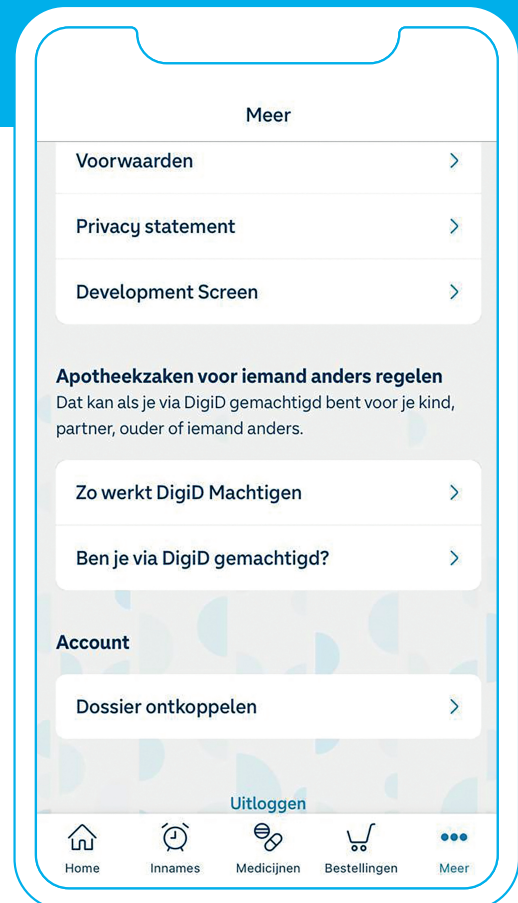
Meer

Voorwaarden

Privacy statement

Development Screen

Apotheekzaken voor iemand anders regelen

Dat kan als je via DigiD gemachtigd bent voor je kind, partner, ouder of iemand anders.

Zo werkt DigiD Machtigen

Ben je via DigiD gemachtigd?

Account

Dossier ontkoppelen

Uitloggen

Home Innames Medicijnen Bestellingen Meer